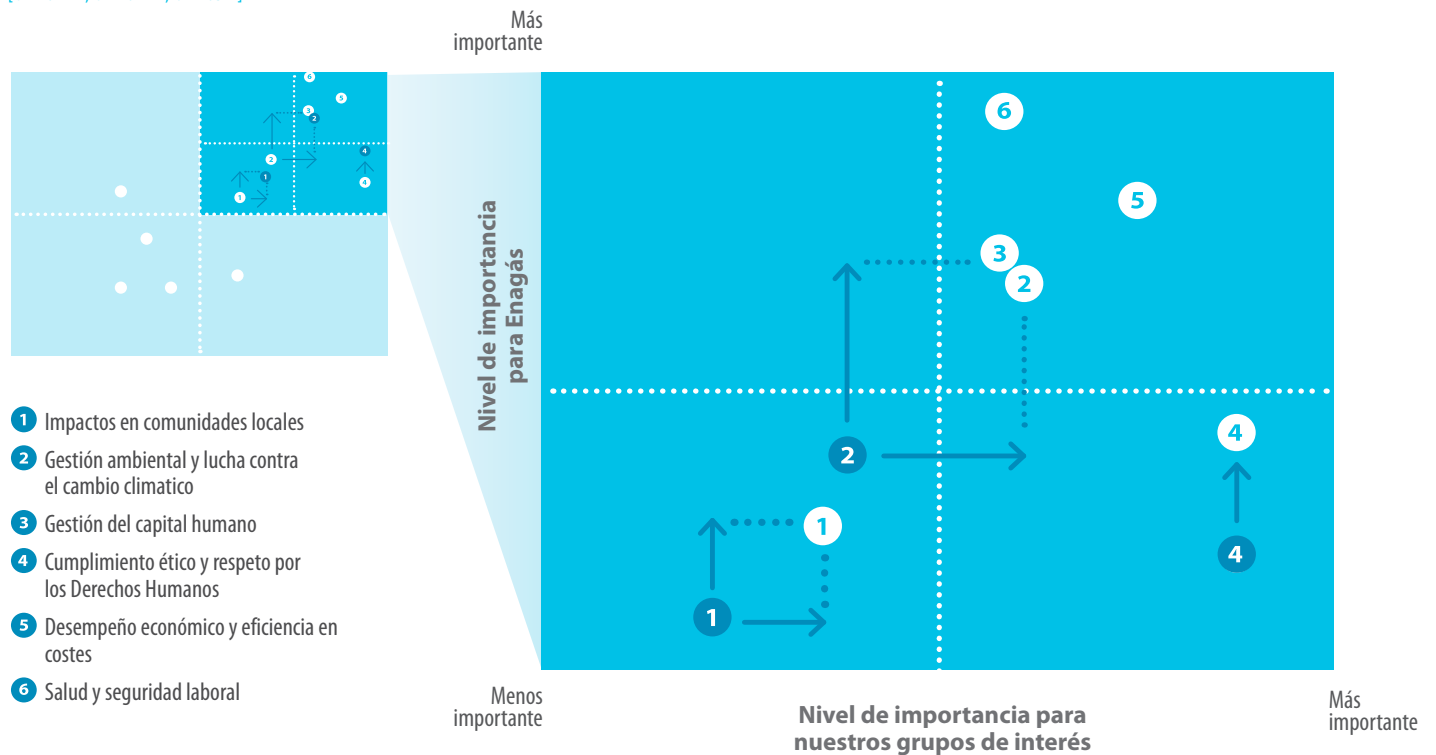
Más importante

Nivel de importancia para Enagás

6
5
3
2
2
4
4
1
1

Menos importante

Nivel de importancia para nuestros grupos de interés

Más importante

1 Impactos en comunidades locales
2 Gestión ambiental y lucha contra el cambio climatico
3 Gestión del capital humano
4 Cumplimiento ético y respeto por los Derechos Humanos
5 Desempeño económico y eficiencia en costes
6 Salud y seguridad laboral